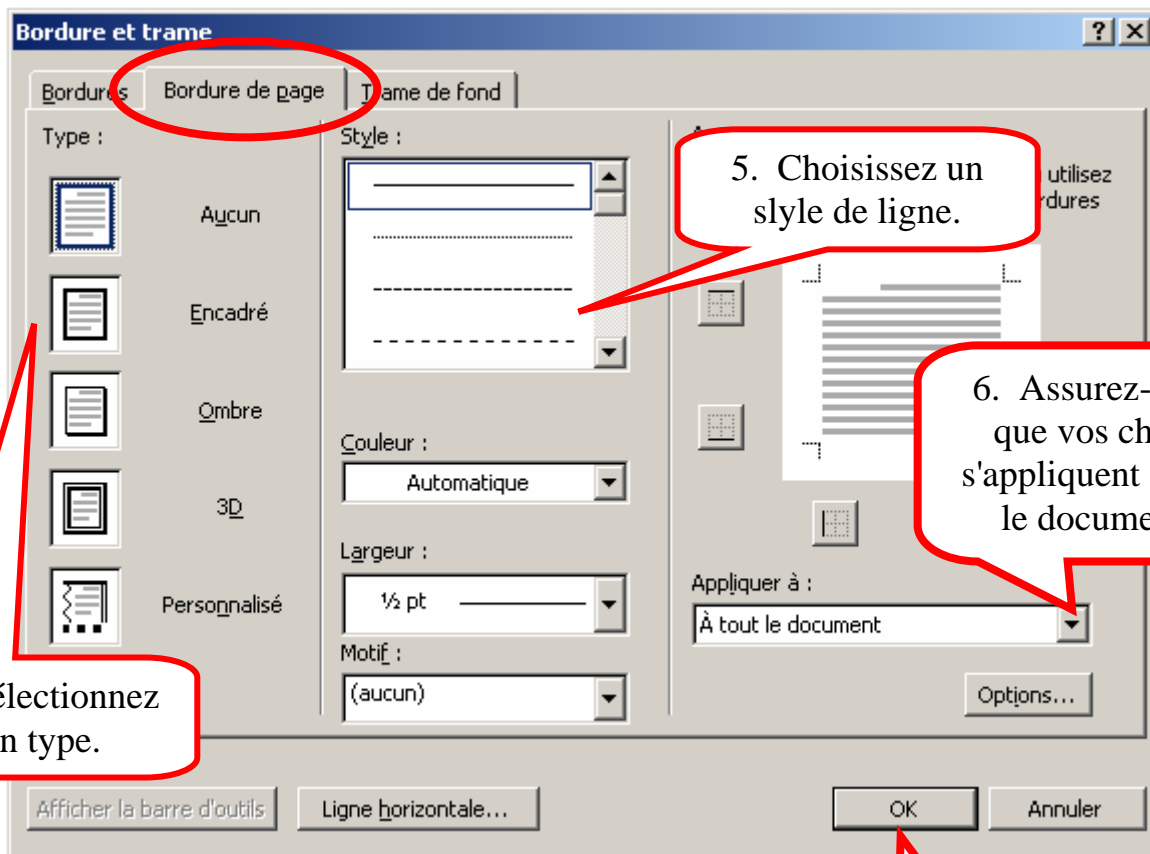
Bordure et trame

?

Bordures

Bordure de page

Trame de fond

Type :

Aucun

Encadré

Ombre

3D

Personnalisé

Style :

5. Choisissez un slyle de ligne.

utilisez

rdures

Couleur :

Automatique

Largeur :

½ pt

Motif :

(aucun)

6. Assurez-

que vos ch

s'appliquent

le docume

Appliquer à :

À tout le document

Options...

électionnez

n type.

Afficher la barre d'outils

Ligne horizontale...

OK

Annuler